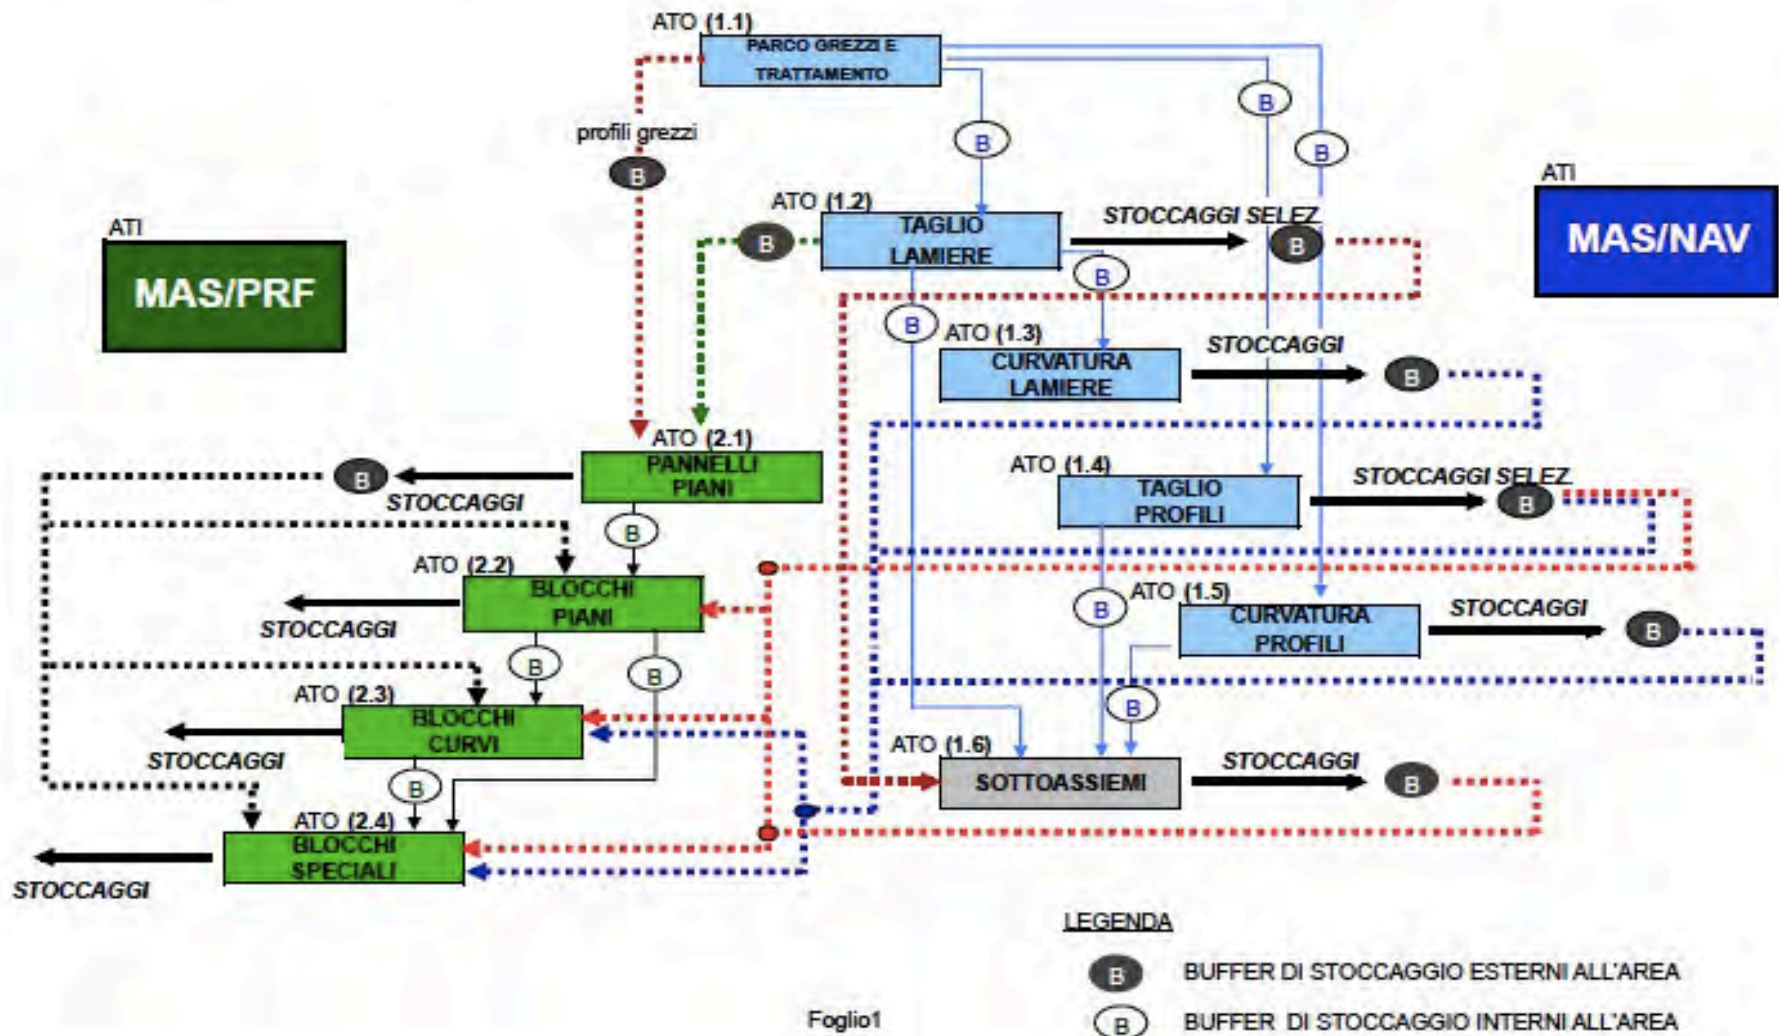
ATO (1.1)
PARCO GREZZI E TRATTAMENTO

profili grezzi

B

B

B

B

ATI
MAS/PRF

ATO (1.2)
TAGLIO LAMIERE

STOCCAGGI SELEZ.

B

ATI
MAS/NAV

B

B

ATO (1.3)
CURVATURA LAMIERE

STOCCAGGI

B

ATO (2.1)
PANNELLI PIANI

B

STOCCAGGI

ATO (1.4)
TAGLIO PROFILI

STOCCAGGI SELEZ.

B

B

ATO (2.2)
BLOCCHI PIANI

STOCCAGGI

B

ATO (1.5)
CURVATURA PROFILI

STOCCAGGI

B

B

B

ATO (2.3)
BLOCCHI CURVI

STOCCAGGI

B

ATO (1.6)
SOTTOASSIEMI

STOCCAGGI

B

B

ATO (2.4)
BLOCCHI SPECIALI

STOCCAGGI

LEGENDA

B BUFFER DI STOCCAGGIO ESTERNI ALL'AREA

B BUFFER DI STOCCAGGIO INTERNI ALL'AREA

Foglio1